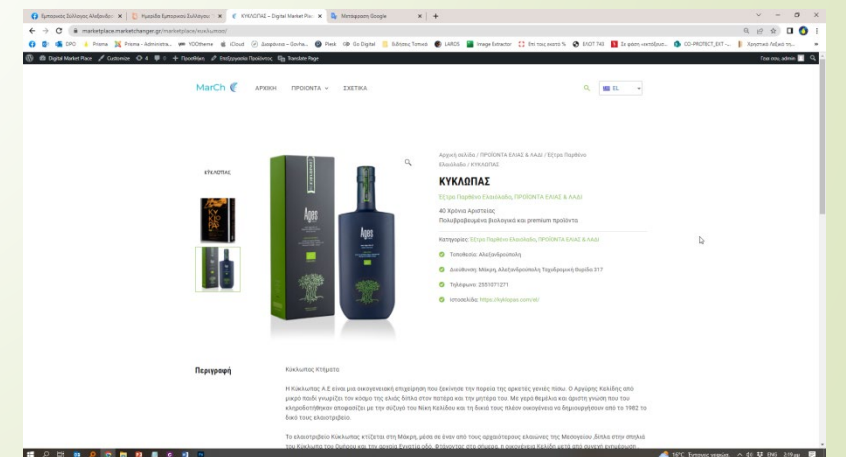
Εμπορικός Σύλλογος Αλεξανδρο | Ημερίδα Εμπορικού Συλλόγου | ΚΥΚΛΩΠΑΣ – Digital Market Pla | Μετάφραση Google

marketplace.marketchanger.gr/marketplace/kuklwpas/

DPO | Prisma | Prisma - Administra... | YOOtheme | iCloud | Διαφάνεια – Gorha... | Plesk | Go Digital | Εύδοξος Τοπικό | LAROS | Image Extractor | Επί τους σκοπό % | ΕΛΟΤ 743 | Σε φάση «κατάβρωσ... | CO-PROJECT_EXT – | Χρησιμά λεξικά τη...

Digital Market Place | Customize | 4 | 0 | + Προσθήκη | Επεξεργασία Προϊόντος | Translate Page | Γεια σου, admin

MarCh | ΑΡΧΙΚΗ | ΠΡΟΪΟΝΤΑ | ΣΧΕΤΙΚΑ | EL

ΚΥΚΛΩΠΑΣ

Apes

Αρχική σελίδα / ΠΡΟΪΟΝΤΑ ΕΛΙΑΣ & ΛΑΔΙ / Έξτρα Παρθένο Ελαιόλαδο / ΚΥΚΛΩΠΑΣ

ΚΥΚΛΩΠΑΣ

Έξτρα Παρθένο Ελαιόλαδο, ΠΡΟΪΟΝΤΑ ΕΛΙΑΣ & ΛΑΔΙ

40 Χρόνια Αριστείας
Πολυβραβευμένα βιολογικά και premium προϊόντα

Κατηγορίες: Έξτρα Παρθένο Ελαιόλαδο, ΠΡΟΪΟΝΤΑ ΕΛΙΑΣ & ΛΑΔΙ

Τοποθεσία: Αλεξανδρούπολη

Διεύθυνση: Μάκρη, Αλεξανδρούπολη Ταχυδρομική Θυρίδα 317

Τηλέφωνο: 2551071271

Ιστοσελίδα: https://kyklopas.com/el/

Περιγραφή

Κύκλωπας Κτήματα

Η Κύκλωπας Α.Ε είναι μια οικογενειακή επιχείρηση που ξεκίνησε την πορεία της αρκετές γενιές πίσω. Ο Αργύρης Καλίδης από μικρό παιδί γνωρίζει τον κόσμο της ελιάς δίπλα στον πατέρα και την μητέρα του. Με γερά θεμέλια και άριστη γνώση που του κληροδοτήθηκαν αποφασίζει με την σύζυγό του Νίκη Καλίδου και τη δικιά τους πλέον οικογένεια να δημιουργήσουν από το 1982 το δικό τους ελαιοτριβείο.

Το ελαιοτριβείο Κύκλωπας κτίζεται στη Μάκρη, μέσα σε έναν από τους αρχαιότερους ελαιώνες της Μεσογείου ,δίπλα στην σπηλιά του Κύκλωπα του Ομήρου και την αρχαία Εγνατία οδό. Φτάνοντας στο σήμερα, η οικογένεια Καλίδη μετά από συνεχή εντατικη

16°C Εντονος νεφώσ. | ENG | 2:19 μμ